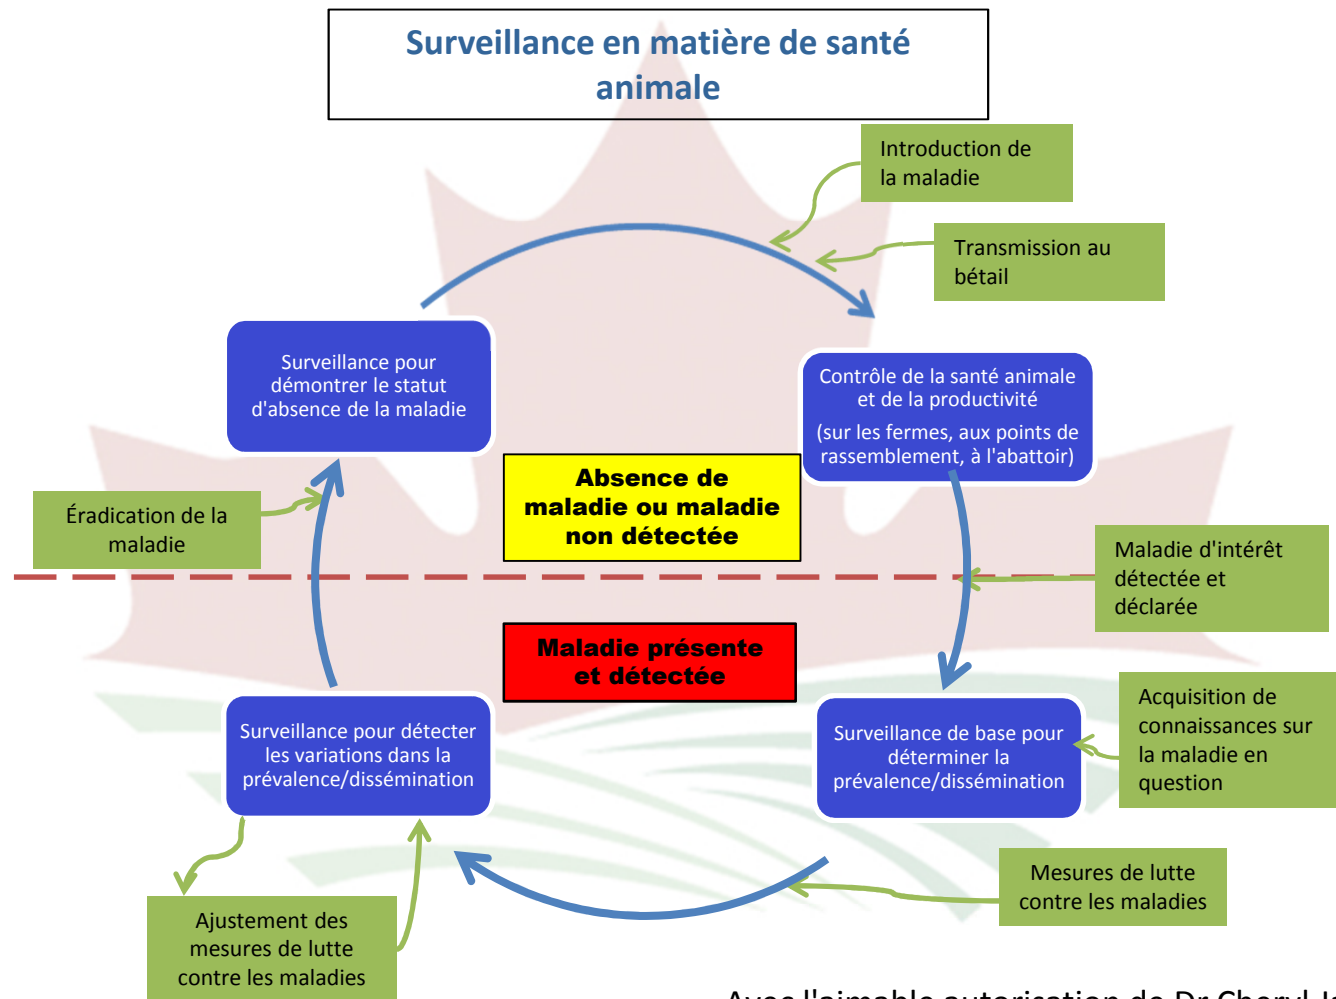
Surveillance en matière de santé animale

Introduction de la maladie

Transmission au bétail

Surveillance pour démontrer le statut d'absence de la maladie

Contrôle de la santé animale et de la productivité

(sur les fermes, aux points de rassemblement, à l'abattoir)

Absence de maladie ou maladie non détectée

Éradication de la maladie

Maladie d'intérêt détectée et déclarée

Maladie présente et détectée

Acquisition de connaissances sur la maladie en question

Surveillance pour détecter les variations dans la prévalence/dissémination

Surveillance de base pour déterminer la prévalence/dissémination

Mesures de lutte contre les maladies

Ajustement des mesures de lutte contre les maladies

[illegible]